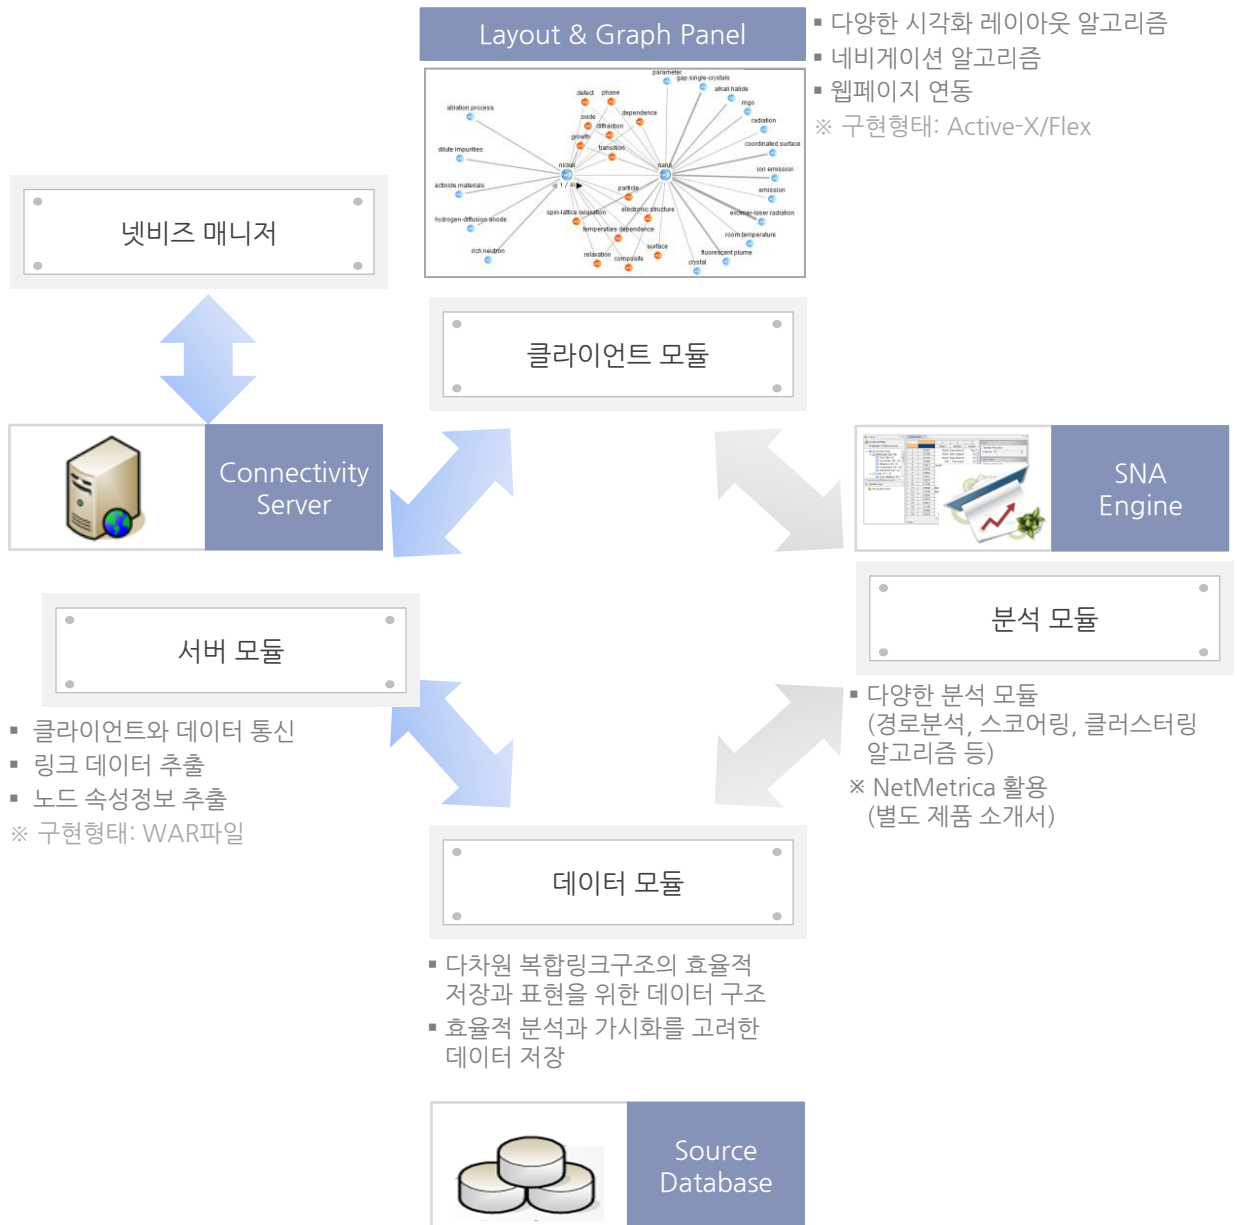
Layout & Graph Panel

▪ 다양한 시각화 레이아웃 알고리즘
▪ 네비게이션 알고리즘
▪ 웹페이지 연동
※ 구현형태: Active-X/Flex

parameter
gap single-crystals
alkali halide
defect
phase
mgo
ablation process
oxide
dependence
radiation
diffraction
growth
transition
coordinated surface
dilute impurities
nickel
nano
ion emission
actinide materials
particle
emission
spin-lattice relaxation
electronic structure
excimer-laser radiation
hydrogen-diffusion anode
temperature dependence
room temperature
rich neutron
surface
relaxation
composite
fluorescent plume
crystal

넷비즈 매니저

클라이언트 모듈

Connectivity Server

SNA Engine

분석 모듈

서버 모듈

▪ 다양한 분석 모듈 (경로분석, 스코어링, 클러스터링 알고리즘 등)
※ NetMetrica 활용 (별도 제품 소개서)

▪ 클라이언트와 데이터 통신
▪ 링크 데이터 추출
▪ 노드 속성정보 추출
※ 구현형태: WAR파일

데이터 모듈

▪ 다차원 복합링크구조의 효율적 저장과 표현을 위한 데이터 구조
▪ 효율적 분석과 가시화를 고려한 데이터 저장

Source Database